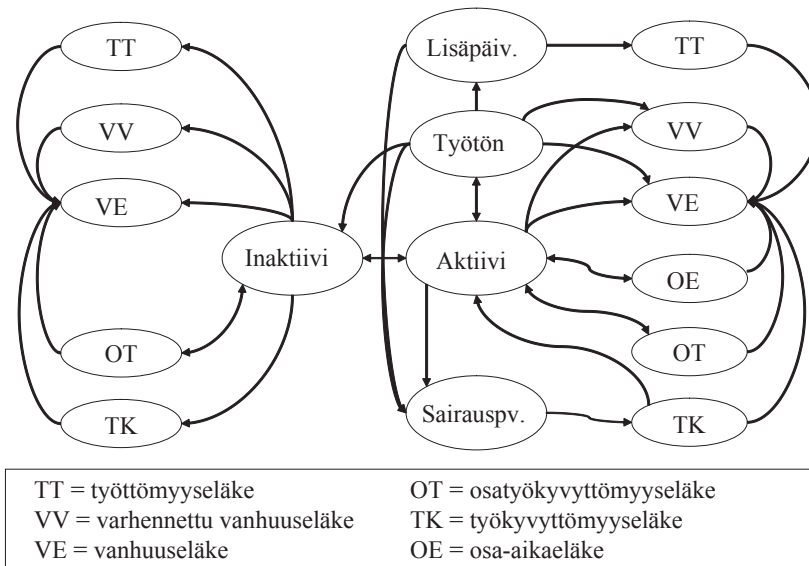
TT

VV

VE

Inaktiivi

OT

TK

Lisäpäiv.

TT

Työtön

VV

VE

Aktiivi

OE

OT

Sairauspv.

TK

TT = työttömyyseläke
VV = varhennettu vanhuuseläke
VE = vanhuuseläke

OT = osatyökyvyttömyyseläke
TK = työkyvyttömyyseläke
OE = osa-aikaeläke